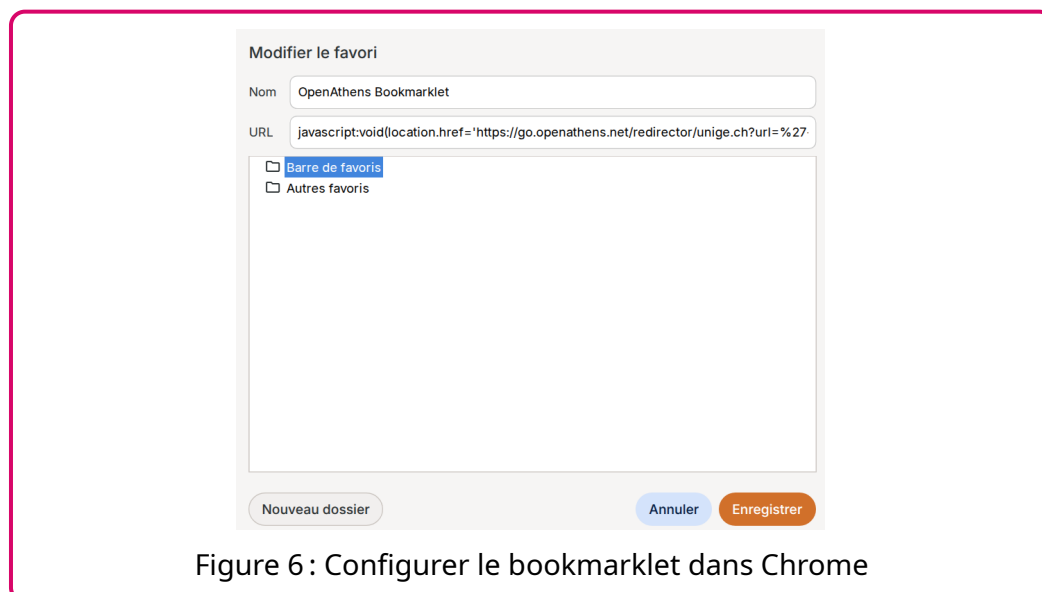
Modifier le favori

Nom OpenAthens Bookmarklet

URL javascript:void(location.href='https://go.openathens.net/redirector/unige.ch?url=%27

Barre de favoris

Autres favoris

Nouveau dossier

Annuler

Enregistrer

Figure 6 : Configurer le bookmarklet dans Chrome